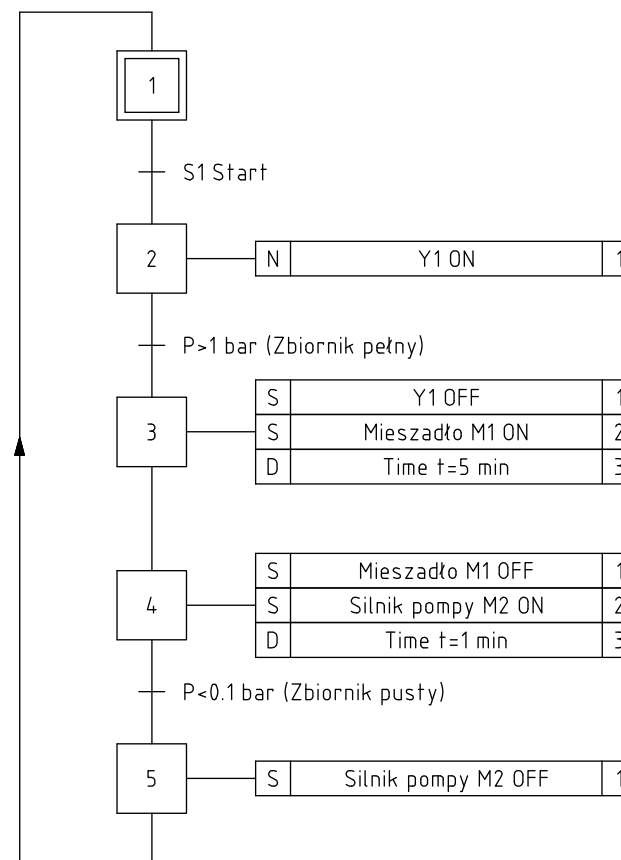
1

S1 Start

2

| N | Y1 ON | 1 |
|---|---|---|

P>1 bar (Zbiornik pełny)

3

| S | Y1 OFF | 1 |
|---|---|---|
| S | Mieszadło M1 ON | 2 |
| D | Time t=5 min | 3 |

4

| S | Mieszadło M1 OFF | 1 |
|---|---|---|
| S | Silnik pompy M2 ON | 2 |
| D | Time t=1 min | 3 |

P<0.1 bar (Zbiornik pusty)

5

| S | Silnik pompy M2 OFF | 1 |
|---|---|---|